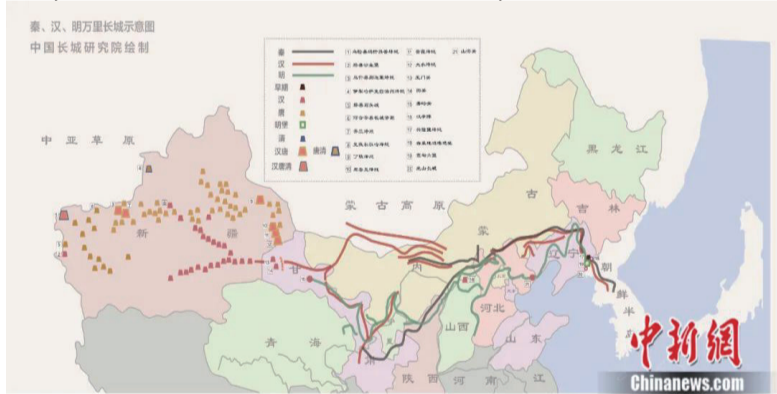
秦、汉、明万里长城示意图
中国长城研究院绘制

秦
汉
明
早期
汉
唐
明堡
清
汉唐
康清
汉唐清

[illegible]

中 亚 草 原
蒙 古 高 原
黑 龙 江
吉 林
新 疆
蒙
古
内
甘
宁
辽
朝
鲜
半
岛
青 海
山西
河北
山 东
陕 西
河 南
江

中新网
Chinanews.com